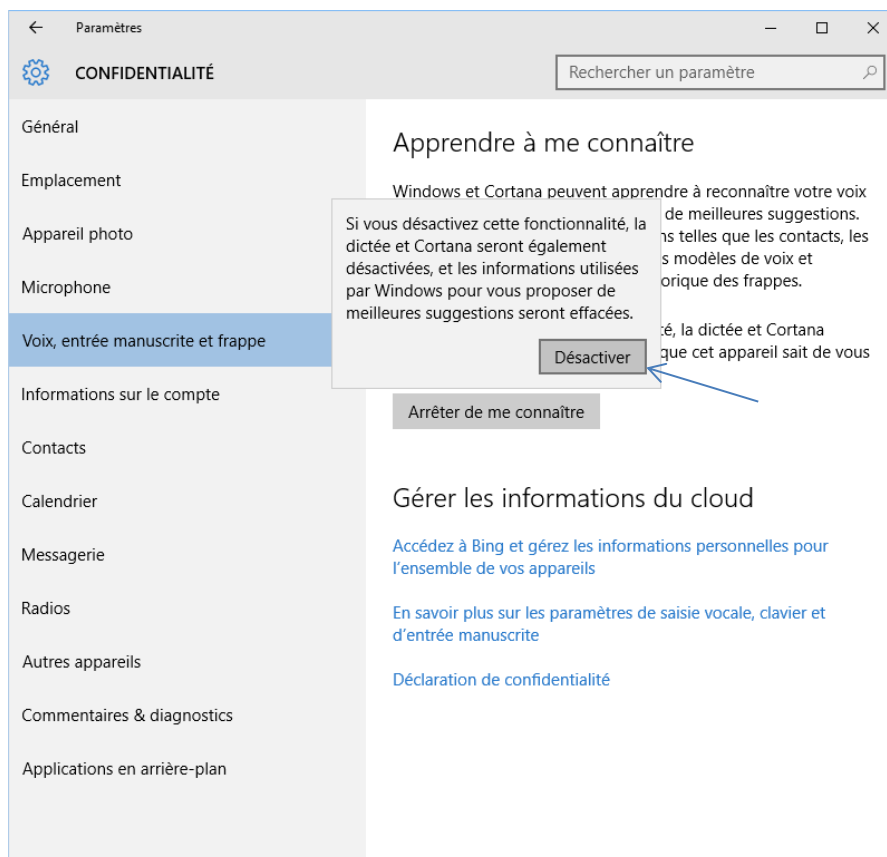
Paramètres

CONFIDENTIALITÉ

Rechercher un paramètre

Général

Emplacement

Appareil photo

Microphone

Voix, entrée manuscrite et frappe

Informations sur le compte

Contacts

Calendrier

Messagerie

Radios

Autres appareils

Commentaires & diagnostics

Applications en arrière-plan

Apprendre à me connaître

Windows et Cortana peuvent apprendre à reconnaître votre voix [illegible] de meilleures suggestions. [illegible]ns telles que les contacts, les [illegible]s modèles de voix et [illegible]orique des frappes.

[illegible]té, la dictée et Cortana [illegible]que cet appareil sait de vous

Si vous désactivez cette fonctionnalité, la dictée et Cortana seront également désactivées, et les informations utilisées par Windows pour vous proposer de meilleures suggestions seront effacées.

Désactiver

Arrêter de me connaître

Gérer les informations du cloud

Accédez à Bing et gérez les informations personnelles pour l'ensemble de vos appareils

En savoir plus sur les paramètres de saisie vocale, clavier et d'entrée manuscrite

Déclaration de confidentialité